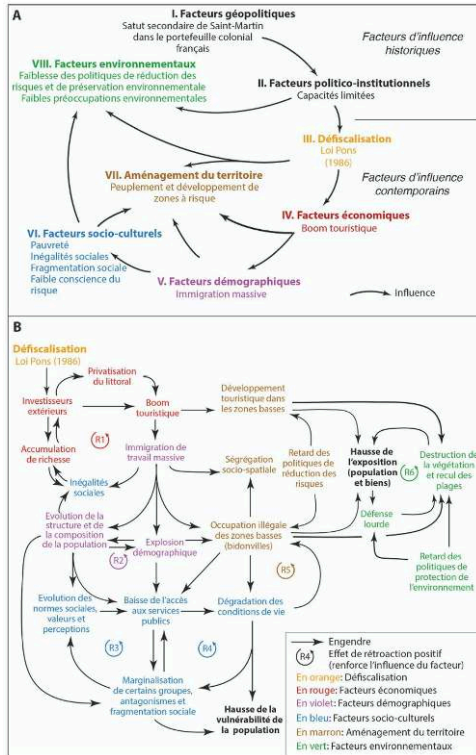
A

I. Facteurs géopolitiques
Satut secondaire de Saint-Martin dans le portefeuille colonial français

Facteurs d'influence historiques

VIII. Facteurs environnementaux
Faiblesse des politiques de réduction des risques et de préservation environnementale
Faibles préoccupations environnementales

II. Facteurs politico-institutionnels
Capacités limitées

III. Défiscalisation
Loi Pons (1986)

VII. Aménagement du territoire
Peuplement et développement de zones à risque

Facteurs d'influence contemporains

IV. Facteurs économiques
Boom touristique

VI. Facteurs socio-culturels
Pauvreté
Inégalités sociales
Fragmentation sociale
Faible conscience du risque

V. Facteurs démographiques
Immigration massive

Influence

B

Défiscalisation
Loi Pons (1986)

Privatisation du littoral

Investisseurs extérieurs

Boom touristique

Développement touristique dans les zones basses

Accumulation de richesse

R1

Immigration de travail massive

Ségrégation socio-spatiale

Retard des politiques de réduction des risques

Hausse de l'exposition (population et biens)

R6

Destruction de la végétation et recul des plages

Inégalités sociales

Défense lourde

Evolution de la structure et de la composition de la population

Explosion démographique

Occupation illégale des zones basses (bidonvilles)

R2

R5

Retard des politiques de protection de l'environnement

Evolution des normes sociales, valeurs et perceptions

Baisse de l'accès aux services publics

Dégradation des conditions de vie

R3

R4

Marginalisation de certains groupes, antagonismes et fragmentation sociale

Hausse de la vulnérabilité de la population

Engendre
R4 Effet de rétroaction positif (renforce l'influence du facteur)
En orange: Défiscalisation
En rouge: Facteurs économiques
En violet: Facteurs démographiques
En bleu: Facteurs socio-culturels
En marron: Aménagement du territoire
En vert: Facteurs environnementaux